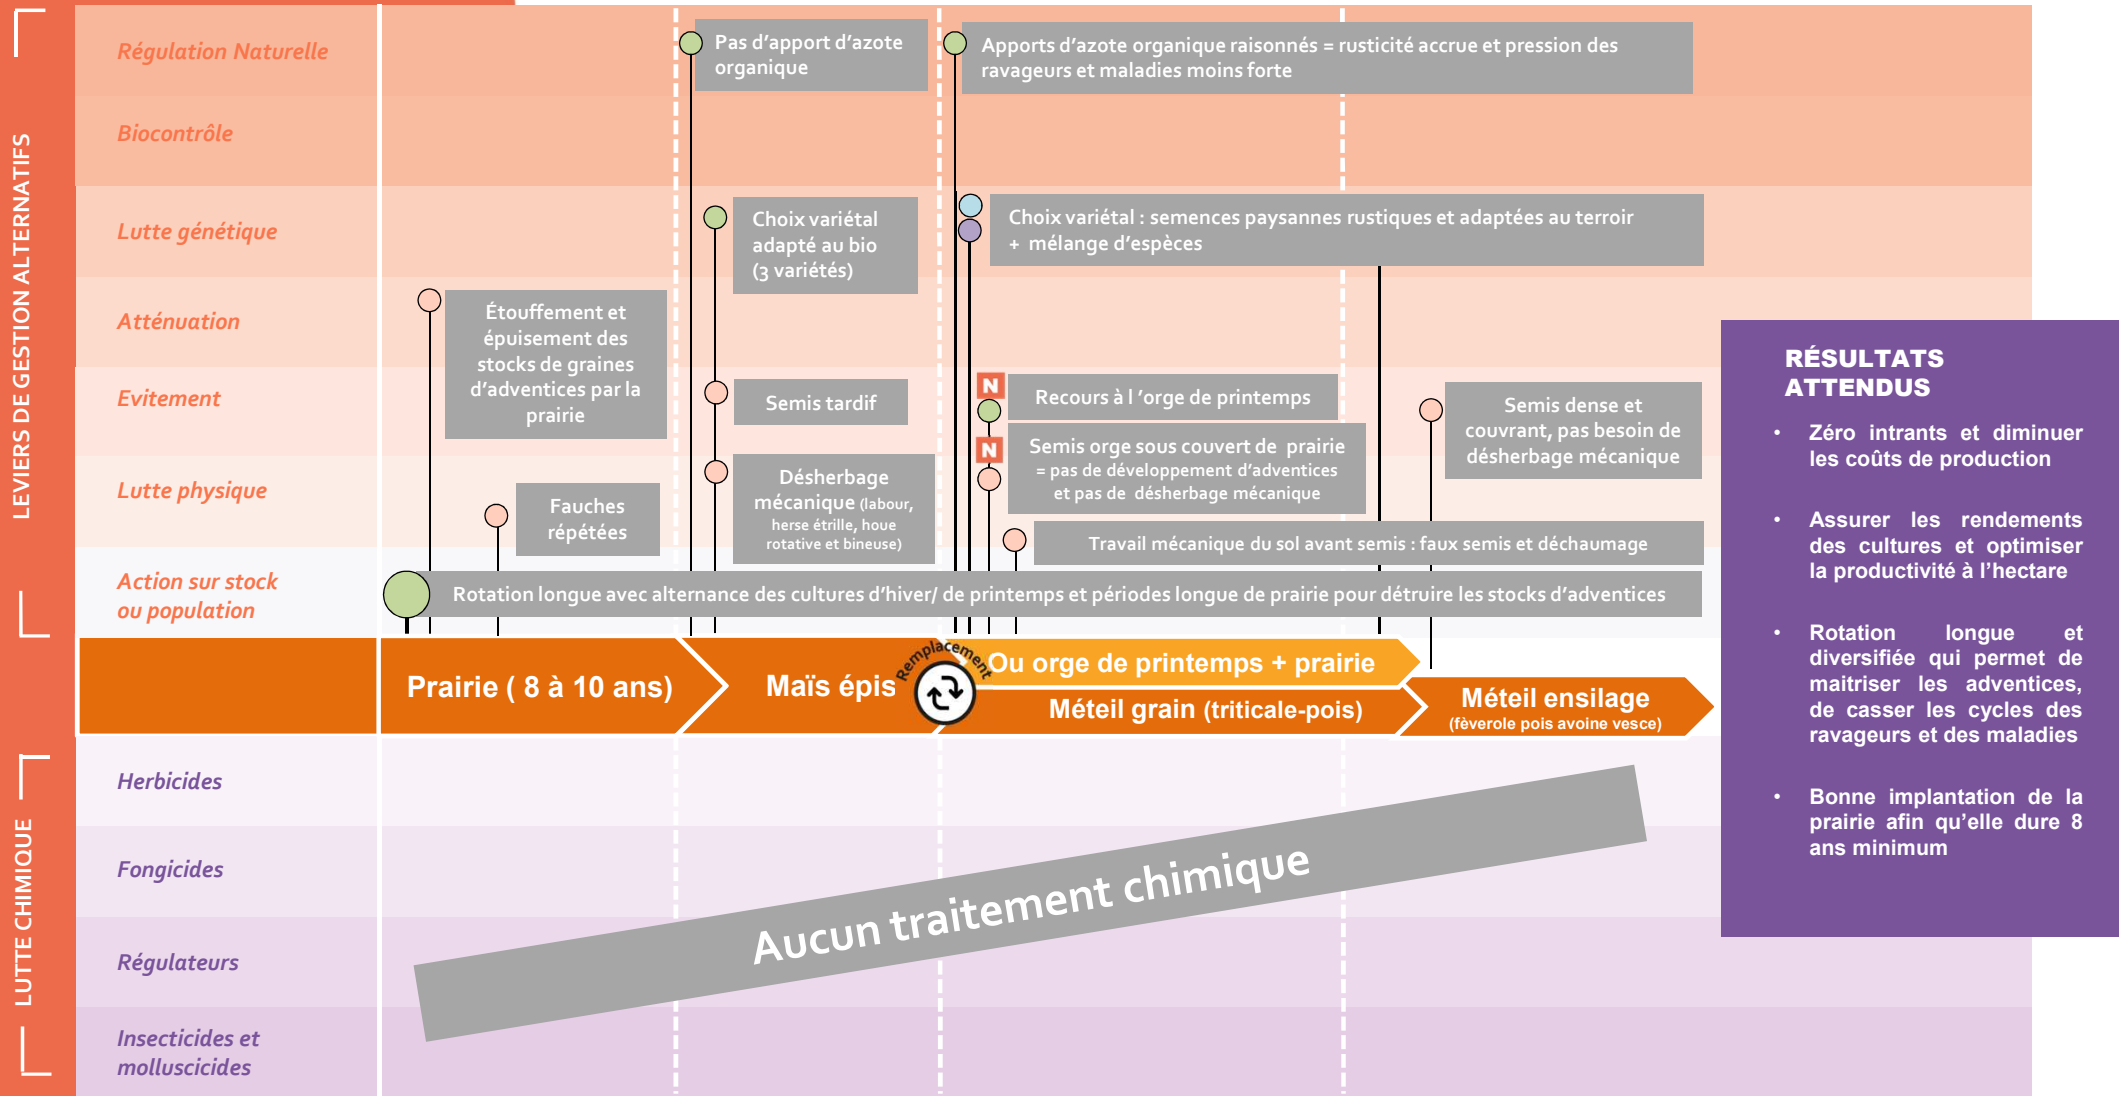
LEVIERS DE GESTION ALTERNATIFS

Régulation Naturelle

Biocontrôle

Lutte génétique

Atténuation

Evitement

Lutte physique

Action sur stock ou population

Pas d'apport d'azote organique

Apports d'azote organique raisonnés = rusticité accrue et pression des ravageurs et maladies moins forte

Choix variétal adapté au bio (3 variétés)

Choix variétal : semences paysannes rustiques et adaptées au terroir + mélange d'espèces

Étouffement et épuisement des stocks de graines d'adventices par la prairie

Semis tardif

N

Recours à l 'orge de printemps

N

Semis orge sous couvert de prairie = pas de développement d'adventices et pas de désherbage mécanique

Semis dense et couvrant, pas besoin de désherbage mécanique

Fauches répétées

Désherbage mécanique (labour, herse étrille, houe rotative et bineuse)

Travail mécanique du sol avant semis : faux semis et déchaumage

Rotation longue avec alternance des cultures d'hiver/ de printemps et périodes longue de prairie pour détruire les stocks d'adventices

Prairie ( 8 à 10 ans)

Maïs épis

Remplacement

Ou orge de printemps + prairie

Méteil grain (triticale-pois)

Méteil ensilage (fèverole pois avoine vesce)

LUTTE CHIMIQUE

Herbicides

Fongicides

Régulateurs

Insecticides et molluscicides

Aucun traitement chimique

RÉSULTATS ATTENDUS

• Zéro intrants et diminuer les coûts de production

• Assurer les rendements des cultures et optimiser la productivité à l'hectare

• Rotation longue et diversifiée qui permet de maitriser les adventices, de casser les cycles des ravageurs et des maladies

• Bonne implantation de la prairie afin qu'elle dure 8 ans minimum